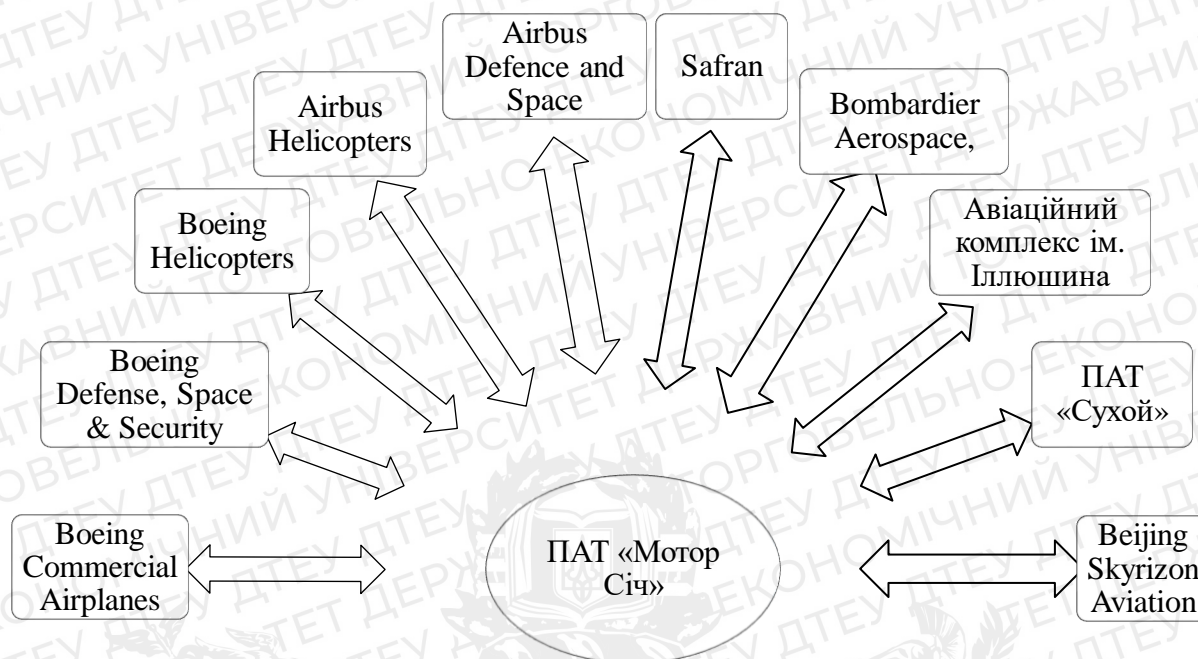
Airbus Defence and Space

Safran

Airbus Helicopters

Bombardier Aerospace,

Boeing Helicopters

Авіаційний комплекс ім. Іллюшина

Boeing Defense, Space & Security

ПАТ «Сухой»

Boeing Commercial Airplanes

ПАТ «Мотор Січ»

Beijing Skyrizon Aviation